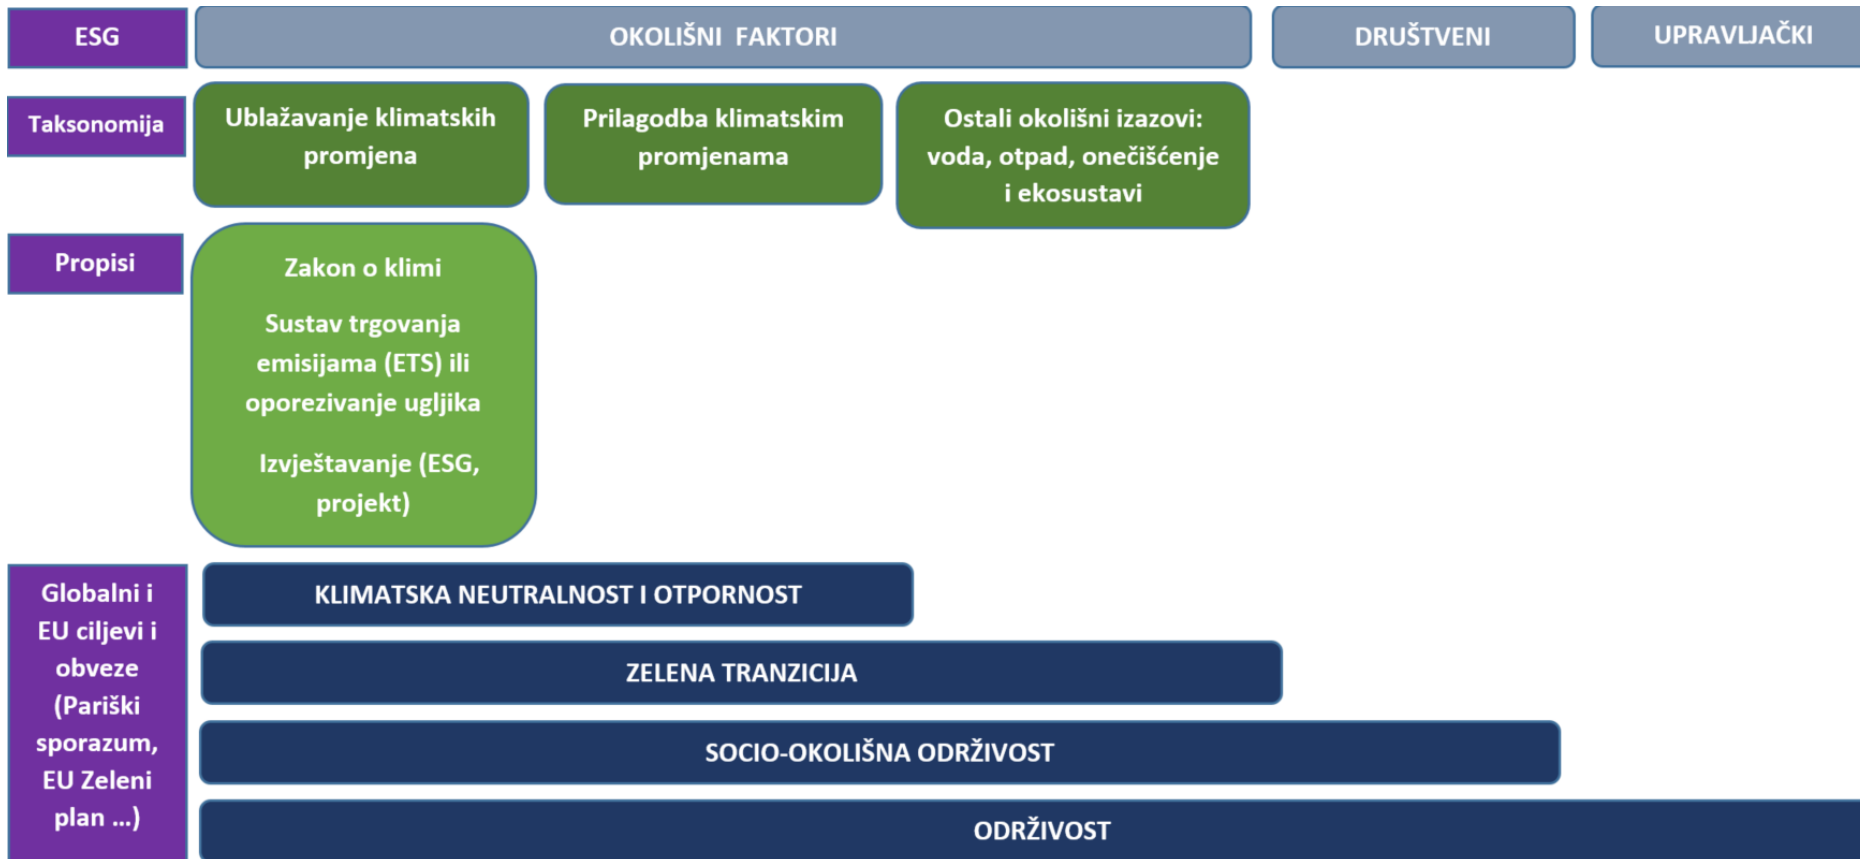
ESG

OKOLIŠNI FAKTORI

DRUŠTVENI

UPRAVLJAČKI

Taksonomija

Ublažavanje klimatskih promjena

Prilagodba klimatskim promjenama

Ostali okolišni izazovi: voda, otpad, onečišćenje i ekosustavi

Propisi

Zakon o klimi

Sustav trgovanja emisijama (ETS) ili oporezivanje ugljika

Izvještavanje (ESG, projekt)

Globalni i EU ciljevi i obveze (Pariški sporazum, EU Zeleni plan ...)

KLIMATSKA NEUTRALNOST I OTPORNOST

ZELENA TRANZICIJA

SOCIO-OKOLIŠNA ODRŽIVOST

ODRŽIVOST